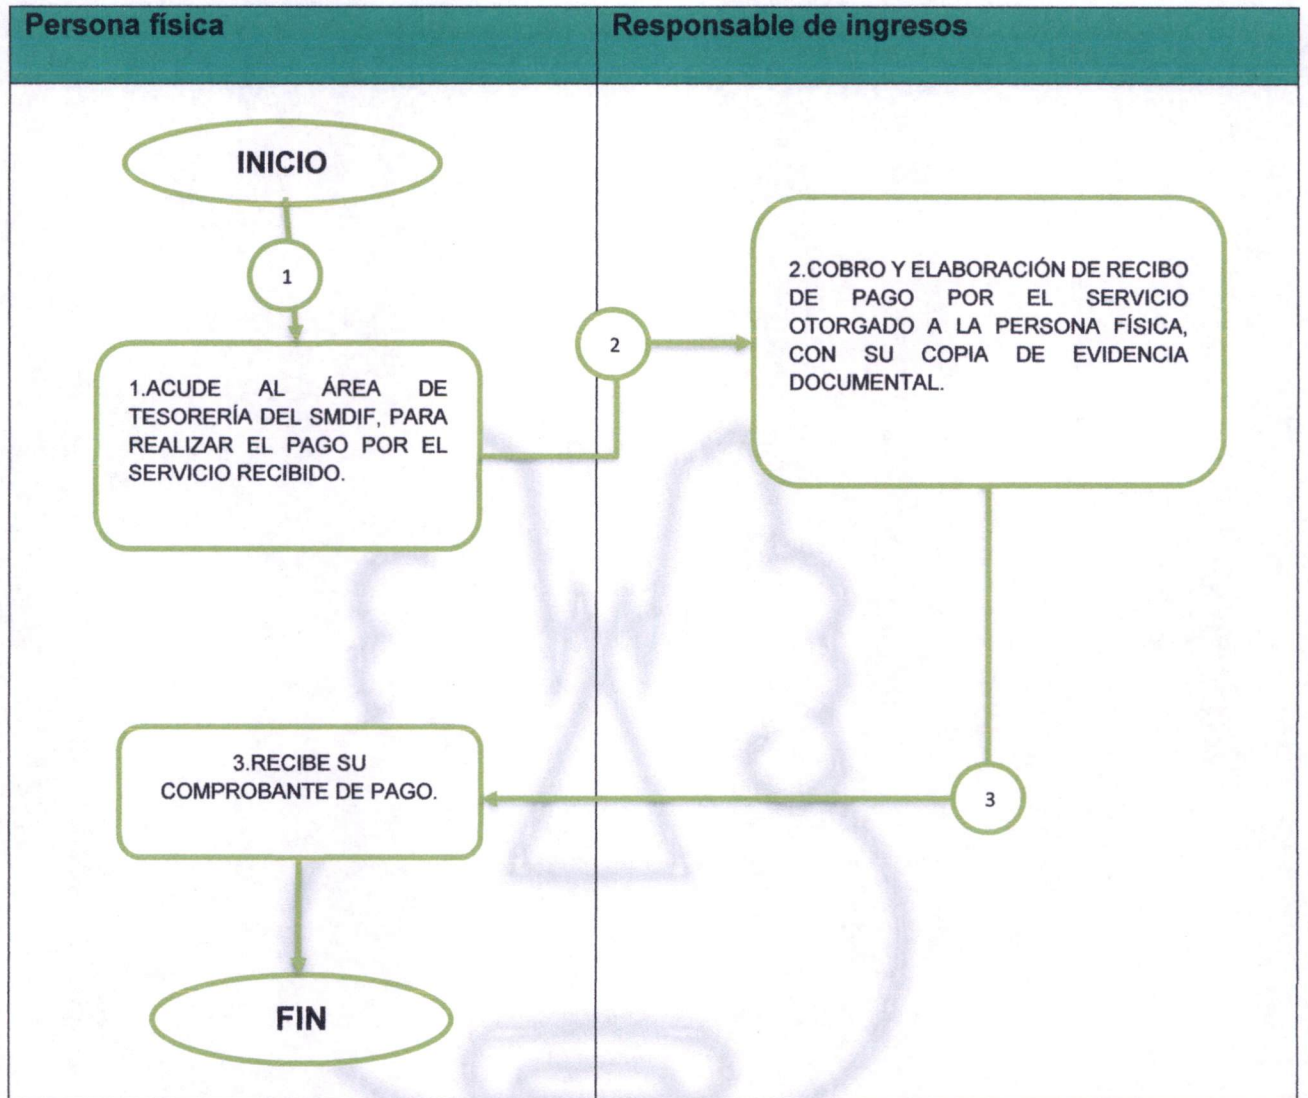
Persona física

Responsable de ingresos

INICIO

1

1.ACUDE AL ÁREA DE TESORERÍA DEL SMDIF, PARA REALIZAR EL PAGO POR EL SERVICIO RECIBIDO.

2

2.COBRO Y ELABORACIÓN DE RECIBO DE PAGO POR EL SERVICIO OTORGADO A LA PERSONA FÍSICA, CON SU COPIA DE EVIDENCIA DOCUMENTAL.

3

3.RECIBE SU COMPROBANTE DE PAGO.

FIN